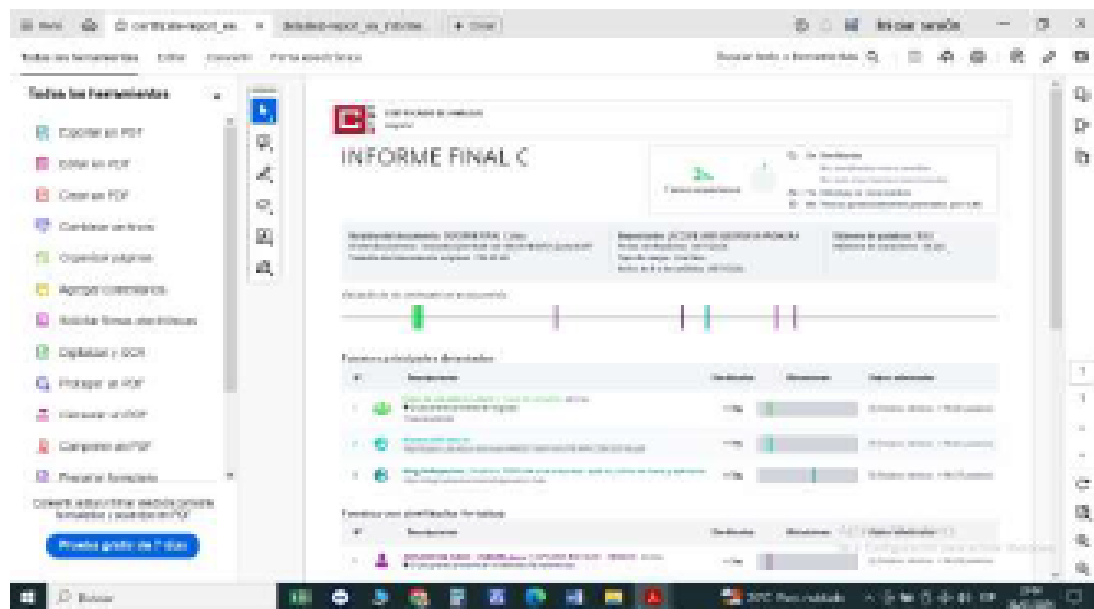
Iniciar sesión

Todas las herramientas

Todas las herramientas

Exportar un PDF

Editar un PDF

Crear un PDF

Combinar archivos

Organizar páginas

Agregar comentarios

Solicitar firmas electrónicas

Digitalizar y OCR

Proteger un PDF

Censurar un PDF

Comprimir un PDF

Preparar formulario

Prueba gratis de 7 días

INFORME FINAL C

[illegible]

Fuentes principales detectadas

Descripciones

Fuentes con similitudes fortuitas

Descripciones

Buscar

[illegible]